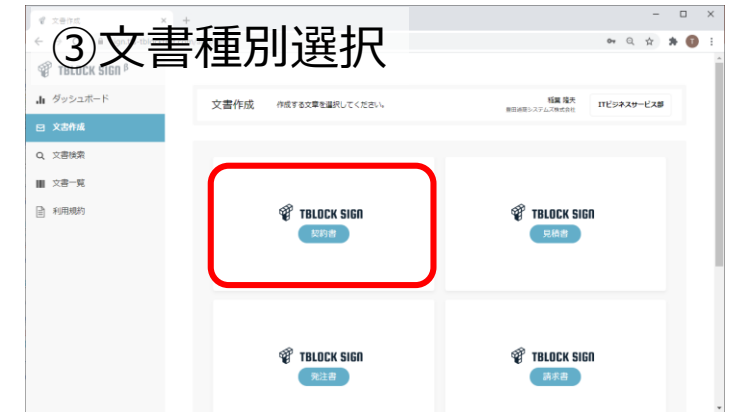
③文書種別選択

文書作成

TBLOCK SIGN β

ダッシュボード

文書作成

文書検索

文書一覧

利用規約

文書作成 作成する文書を選択してください。

稲葉 隆夫
豊田通商システムズ株式会社

ITビジネスサービス部

TBLOCK SIGN
契約書

TBLOCK SIGN
見積書

TBLOCK SIGN
発注書

TBLOCK SIGN
請求書